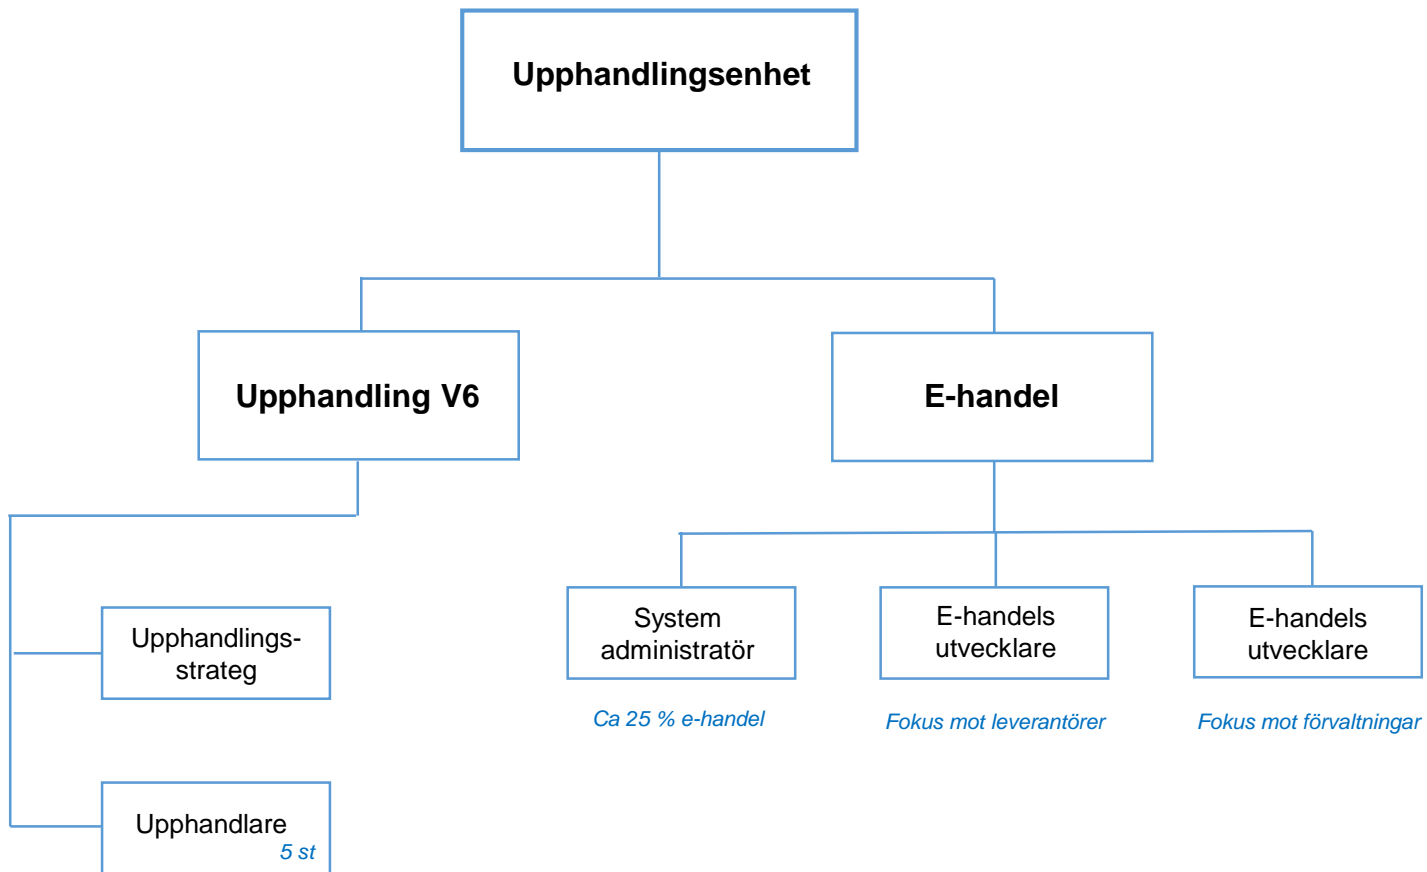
Upphandlingsenhet

Upphandling V6

E-handel

Upphandlingsstrateg

Upphandlare
5 st

System administratör
Ca 25 % e-handel

E-handels utvecklare
Fokus mot leverantörer

E-handels utvecklare
Fokus mot förvaltningar